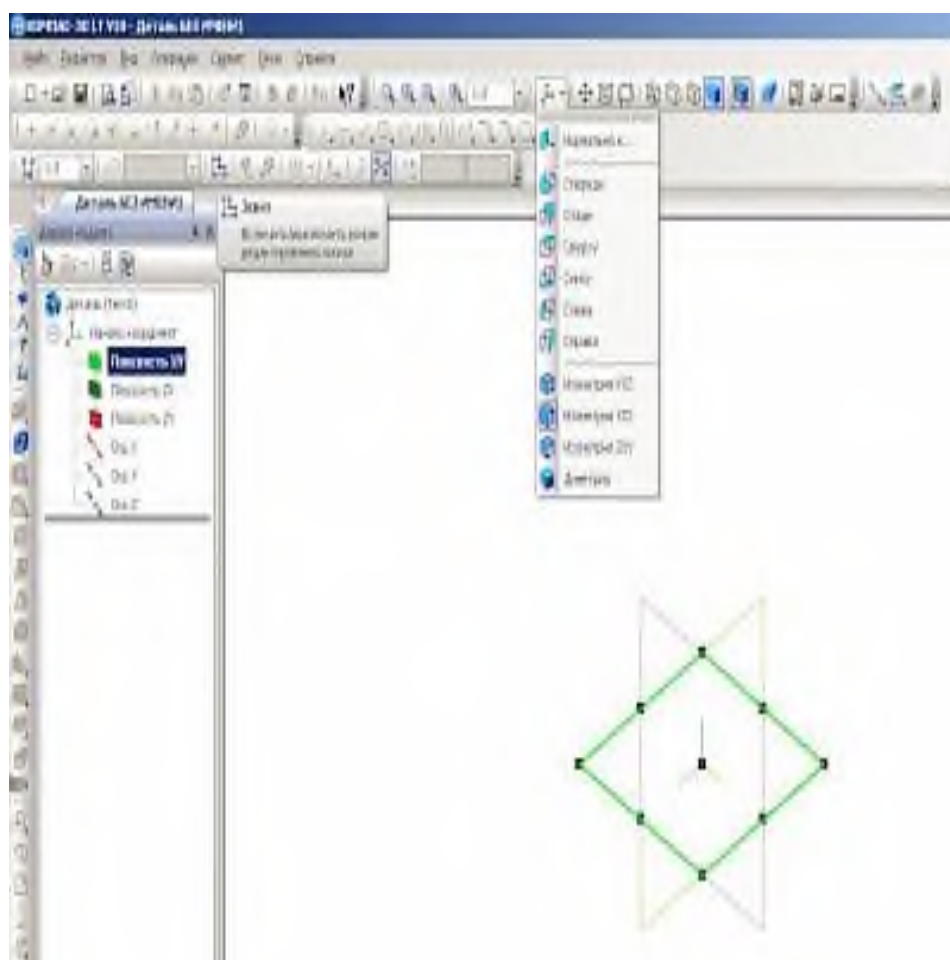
КОМПАС-3D LT V10 - Деталь БЕЗ ИМЕНИ

Файл Редактор Вид Операции Сервис Окно Справка

Деталь БЕЗ ИМЕНИ

Дерево модели

Эскиз
Включить/выключить режим редактирования эскиза

Деталь (Тел-0)
Начало координат
Плоскость XY
Плоскость ZX
Плоскость ZY
Ось X
Ось Y
Ось Z

Нормально к...
Спереди
Сзади
Сверху
Снизу
Слева
Справа
Изометрия XYZ
Изометрия YZX
Изометрия ZXY
Диметрия